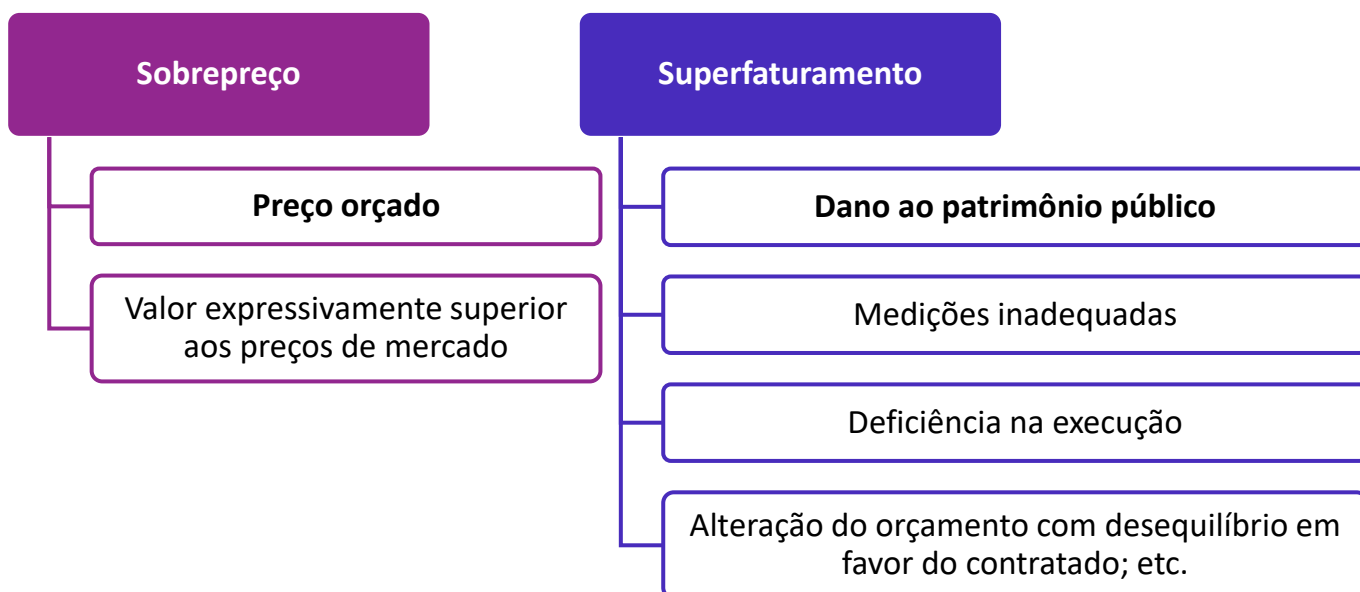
Sobrepreço

Preço orçado

Valor expressivamente superior aos preços de mercado

Superfaturamento

Dano ao patrimônio público

Medições inadequadas

Deficiência na execução

Alteração do orçamento com desequilíbrio em favor do contratado; etc.